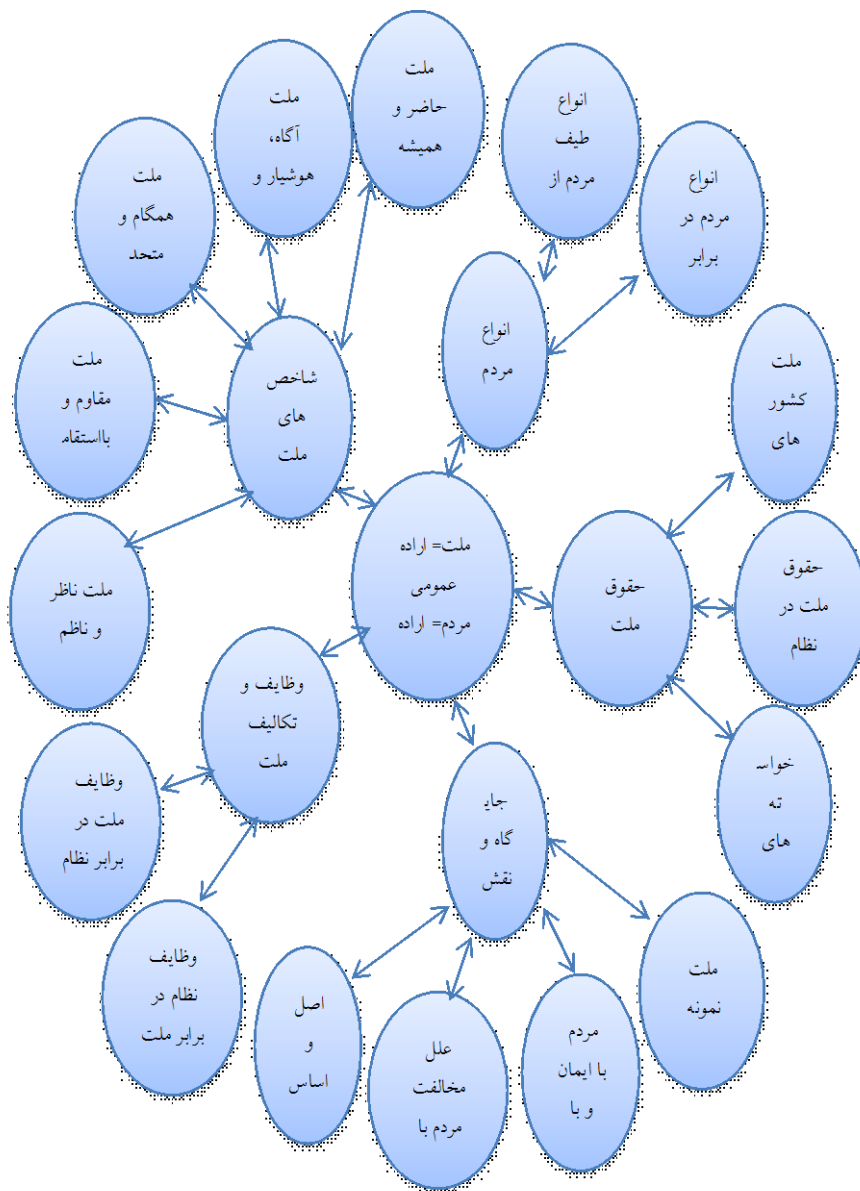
ملت حاضر و همیشه

ملت آگاه، هوشیار و

ملت همگام و متحد

انواع طیف مردم از

انواع مردم در برابر

انواع مردم

شاخص های ملت

ملت مقاوم و بااستقام

ملت کشور های

ملت ناظر و ناظم

ملت= اراده عمومی مردم= اراده

حقوق ملت

حقوق ملت در نظام

وظایف و تکالیف ملت

خواسته های

وظایف ملت در برابر نظام

جایگاه و نقش

وظایف نظام در برابر ملت

ملت نمونه

اصل و اساس

مردم با ایمان و با

علل مخالفت مردم با